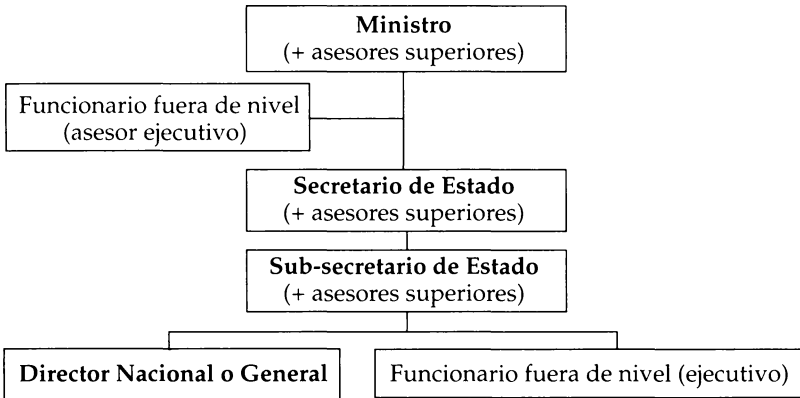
Ministro
(+ asesores superiores)

Funcionario fuera de nivel
(asesor ejecutivo)

Secretario de Estado
(+ asesores superiores)

Sub-secretario de Estado
(+ asesores superiores)

Director Nacional o General

Funcionario fuera de nivel (ejecutivo)